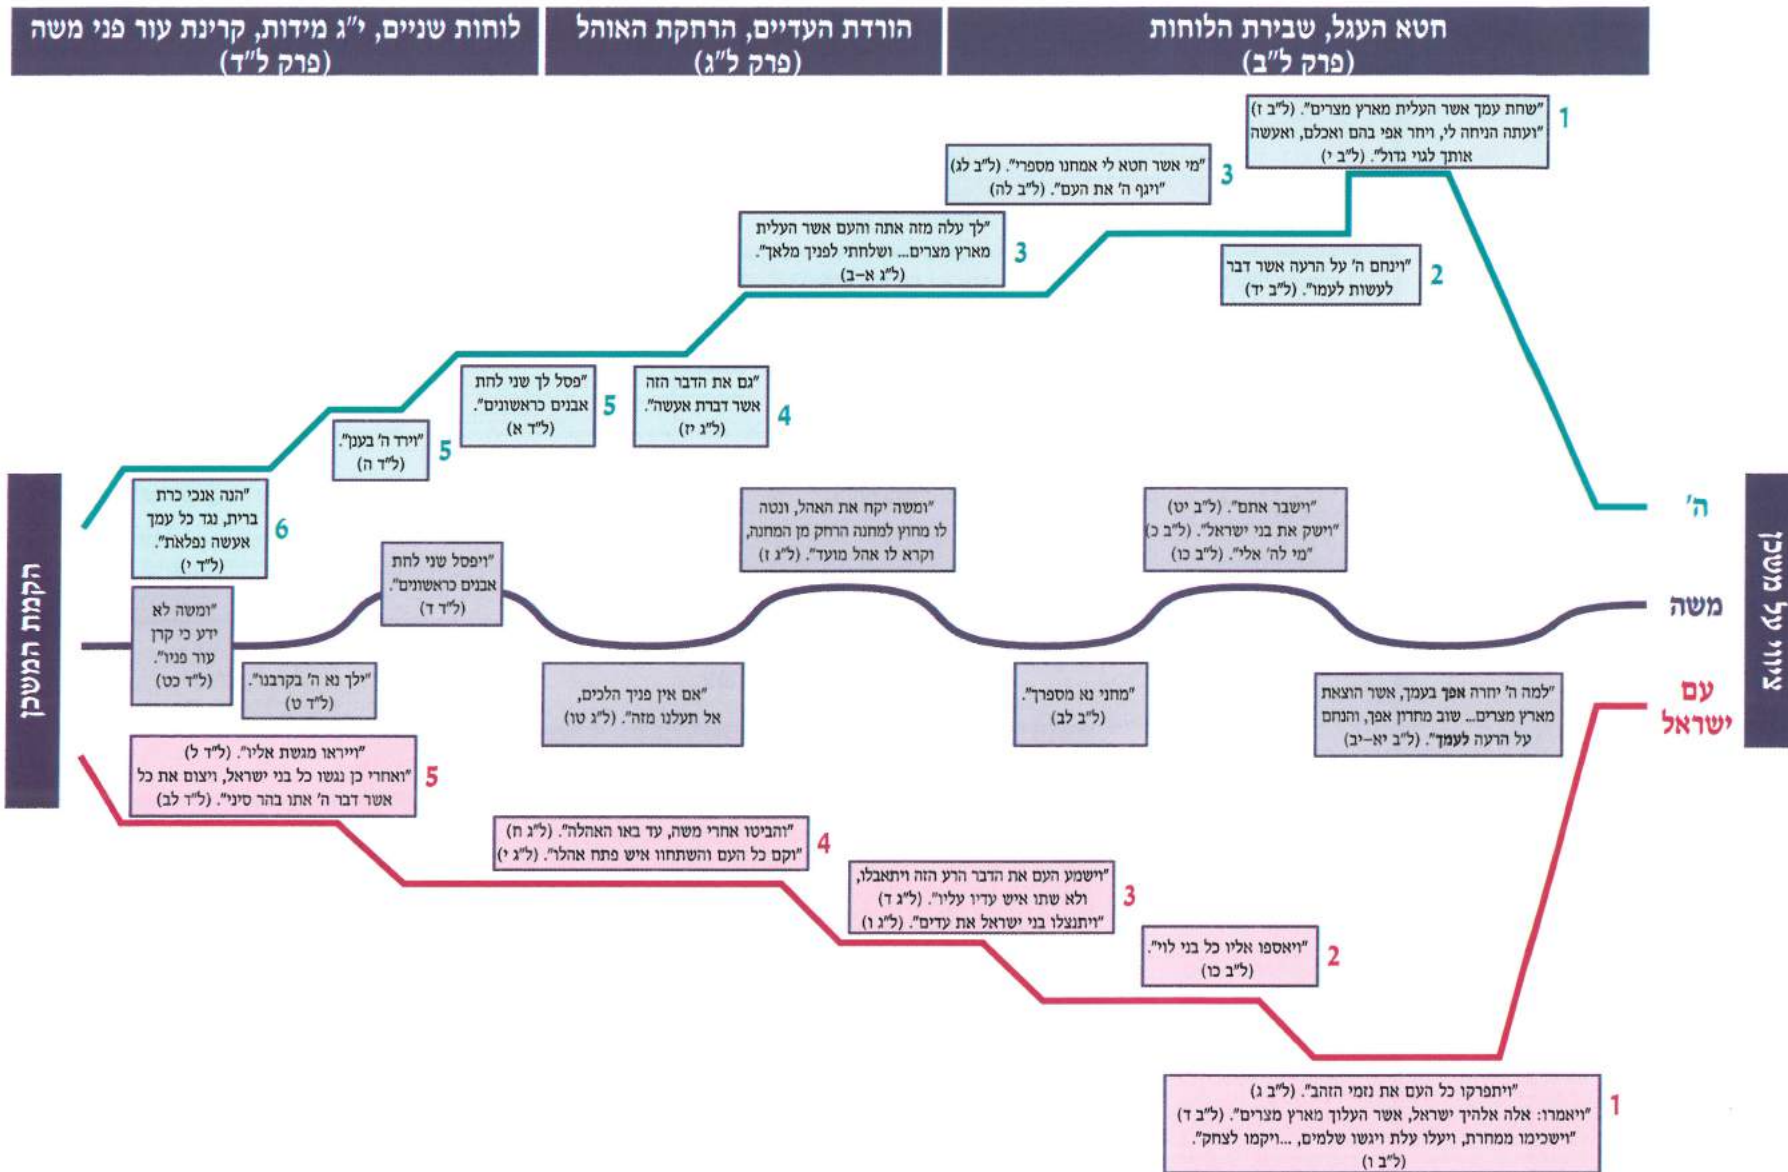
חטא העגל, שבירת הלוחות
(פרק ל"ב)

הורדת העדיים, הרחקת האוהל
(פרק ל"ג)

לוחות שניים, י"ג מידות, קרינת עור פני משה
(פרק ל"ד)

בשמש על יואש

הקמת המשכן

ה'

משה

עם ישראל

1 "שחת עמך אשר העלית מארץ מצרים". (ל"ב ז)
"ועתה הניחה לי, ויחר אפי בהם ואכלם, ואעשה אותך לגוי גדול". (ל"ב י)

2 "וינחם ה' על הרעה אשר דבר לעשות לעמו". (ל"ב יד)

3 "מי אשר חטא לי אמחנו מספרי". (ל"ב לג)
"ויגף ה' את העם". (ל"ב לה)

3 "לך עלה מזה אתה והעם אשר העלית מארץ מצרים... ושלחתי לפניך מלאך". (ל"ג א–ב)

4 "גם את הדבר הזה אשר דברת אעשה". (ל"ג יז)

5 "פסל לך שני לחת אבנים כראשונים". (ל"ד א)

5 "וירד ה' בענן". (ל"ד ה)

6 "הנה אנכי כרת ברית, נגד כל עמך אעשה נפלאת". (ל"ד י)

"וישבר אתם". (ל"ב יט)
"וישק את בני ישראל". (ל"ב כ)
"מי לה' אלי". (ל"ב כו)

"ומשה יקח את האהל, ונטה לו מחוץ למחנה הרחק מן המחנה, וקרא לו אהל מועד". (ל"ג ז)

"ויפסל שני לחת אבנים כראשנים". (ל"ד ד)

"ומשה לא ידע כי קרן עור פניו". (ל"ד כט)

"ילך נא ה' בקרבנו". (ל"ד ט)

"אם אין פניך הלכים, אל תעלנו מזה". (ל"ג טו)

"מחני נא מספרך". (ל"ב לב)

"למה ה' יחרה אפך בעמך, אשר הוצאת מארץ מצרים... שוב מחרון אפך, והנחם על הרעה לעמך". (ל"ב יא–יב)

5 "וייראו מגשת אליו". (ל"ד ל)
"ואחרי כן נגשו כל בני ישראל, ויצום את כל אשר דבר ה' אתו בהר סיני". (ל"ד לב)

4 "והביטו אחרי משה, עד באו האהלה". (ל"ג ח)
"וקם כל העם והשתחוו איש פתח אהלו". (ל"ג י)

3 "וישמע העם את הדבר הרע הזה ויתאבלו, ולא שתו איש עדיו עליו". (ל"ג ד)
"ויתנצלו בני ישראל את עדים". (ל"ג ו)

2 "ויאספו אליו כל בני לוי". (ל"ב כו)

1 "ויתפרקו כל העם את נזמי הזהב". (ל"ב ג)
"ויאמרו: אלה אלהיך ישראל, אשר העלוך מארץ מצרים". (ל"ב ד)
"וישכימו ממחרת, ויעלו עלת ויגשו שלמים, ...ויקמו לצחק". (ל"ב ו)